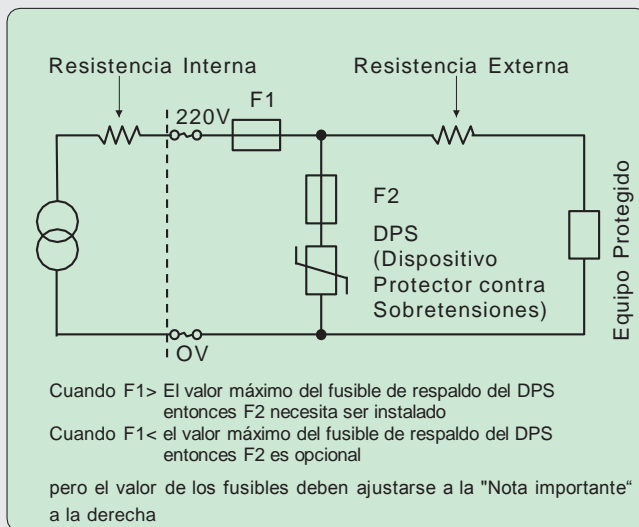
Resistencia Interna

Resistencia Externa

220V

F1

F2

DPS (Dispositivo Protector contra Sobretensiones)

Equipo Protegido

OV

Cuando F1> El valor máximo del fusible de respaldo del DPS entonces F2 necesita ser instalado

Cuando F1< el valor máximo del fusible de respaldo del DPS entonces F2 es opcional

pero el valor de los fusibles deben ajustarse a la "Nota importante" a la derecha